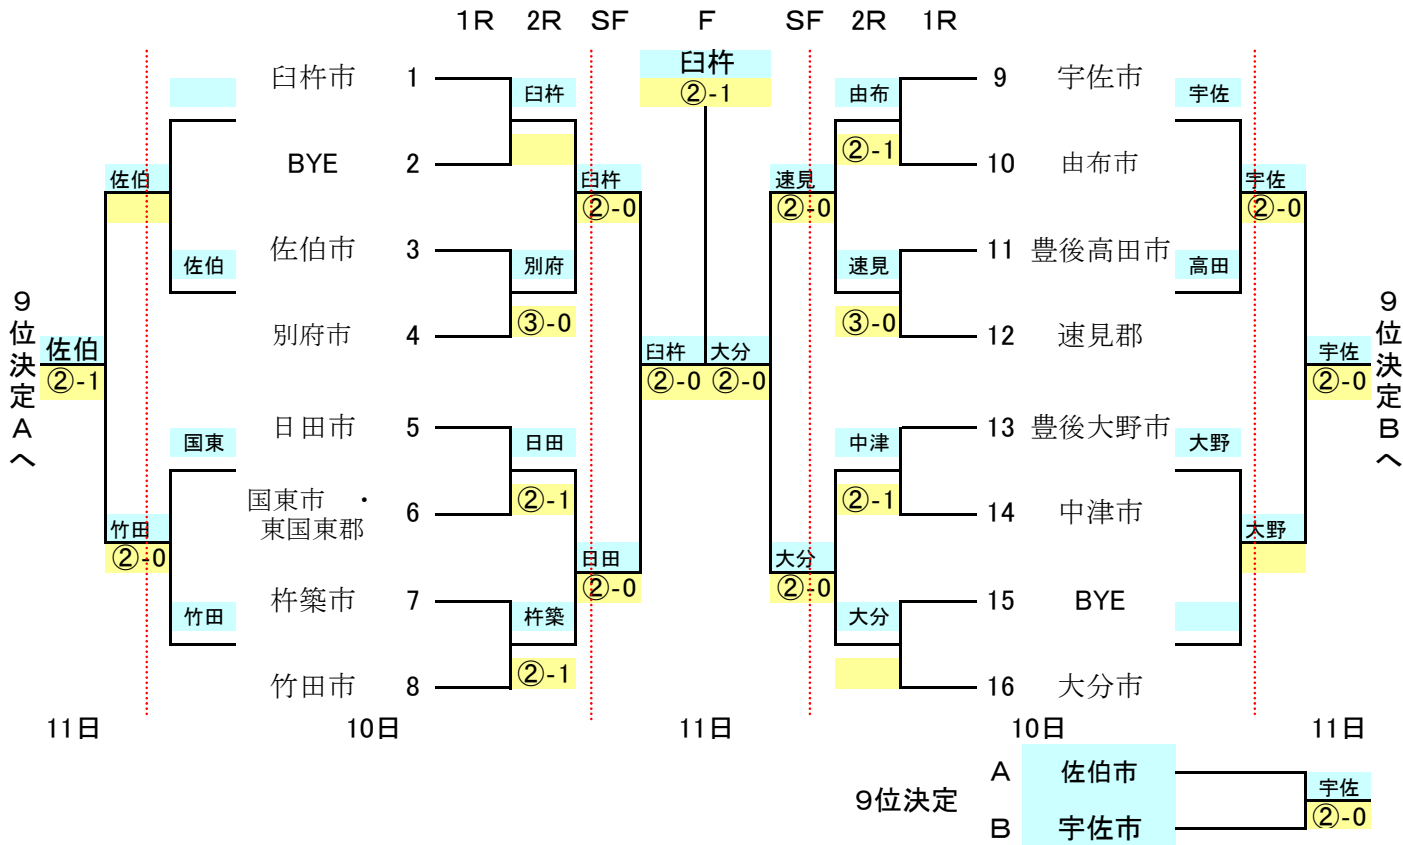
1R 2R SF F SF 2R 1R

臼杵
②-1

臼杵市 1
BYE 2
佐伯市 3
別府市 4
日田市 5
国東市・東国東郡 6
杵築市 7
竹田市 8

臼杵
別府
③-0
日田
②-1
杵築
②-1

臼杵
②-0
日田
②-0

臼杵 ②-0
大分 ②-0

佐伯
佐伯
国東
竹田
佐伯
竹田
②-0

9位決定Aへ
佐伯
②-1

9 宇佐市
10 由布市
11 豊後高田市
12 速見郡
13 豊後大野市
14 中津市
15 BYE
16 大分市

由布
②-1
速見
③-0
中津
②-1
大分

速見
②-0
大分
②-0

宇佐
高田
大野
宇佐
②-0
大野

9位決定Bへ
宇佐
②-0

11日 10日 11日 10日 11日

9位決定
A 佐伯市
B 宇佐市
宇佐
②-0